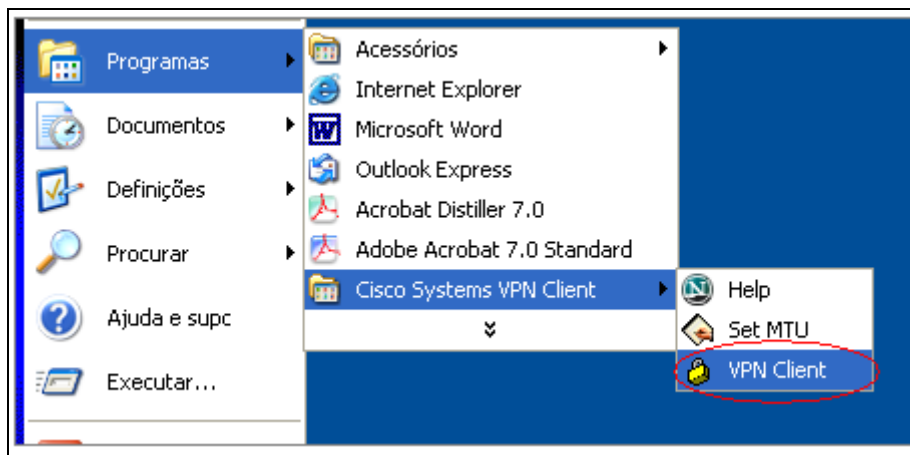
Programas
Documentos
Definições
Procurar
Ajuda e supc
Executar...

Acessórios
Internet Explorer
Microsoft Word
Outlook Express
Acrobat Distiller 7.0
Adobe Acrobat 7.0 Standard
Cisco Systems VPN Client

Help
Set MTU
VPN Client